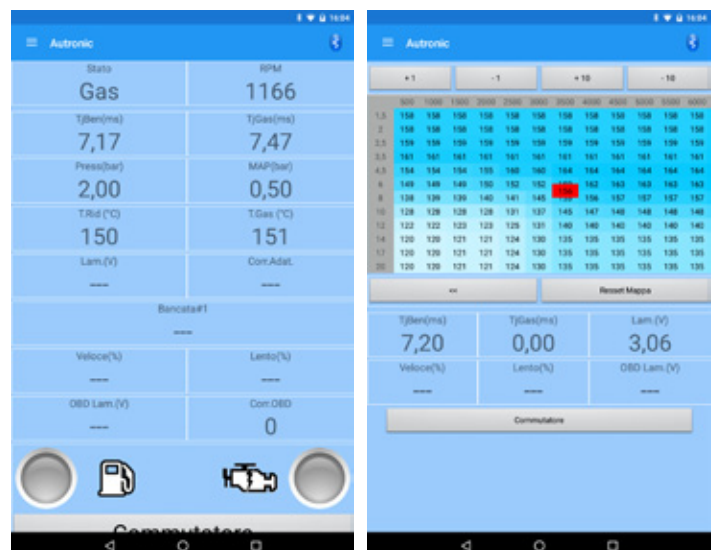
16:04

Autronic

Stato
Gas

RPM
1166

TjBen(ms)
7,17

TjGas(ms)
7,47

Press(bar)
2,00

MAP(bar)
0,50

T.Rid (°C)
150

T.Gas (°C)
151

Lam.(V)
---

Corr.Adat.
---

Bancata#1
---

Veloce(%)
---

Lento(%)
---

OBD Lam.(V)
---

Corr.OBD
0

Commutatore

16:04

Autronic

+1 | -1 | +10 | -10

| | 500 | 1000 | 1500 | 2000 | 2500 | 3000 | 3500 | 4000 | 4500 | 5000 | 5500 | 6000 |
|---|---|---|---|---|---|---|---|---|---|---|---|---|
| 1,5 | 158 | 158 | 158 | 158 | 158 | 158 | 158 | 158 | 158 | 158 | 158 | 158 |
| 2 | 158 | 158 | 158 | 158 | 158 | 158 | 158 | 158 | 158 | 158 | 158 | 158 |
| 2,5 | 159 | 159 | 159 | 159 | 159 | 159 | 159 | 159 | 159 | 159 | 159 | 159 |
| 3,5 | 161 | 161 | 161 | 161 | 161 | 161 | 161 | 161 | 161 | 161 | 161 | 161 |
| 4,5 | 154 | 154 | 154 | 155 | 160 | 160 | 164 | 164 | 164 | 164 | 164 | 164 |
| 6 | 149 | 149 | 149 | 150 | 152 | 152 | 156 | 162 | 163 | 163 | 163 | 163 |
| 8 | 138 | 139 | 139 | 140 | 141 | 145 | 156 | 156 | 157 | 157 | 157 | 157 |
| 10 | 128 | 128 | 128 | 128 | 131 | 137 | 145 | 147 | 148 | 148 | 148 | 148 |
| 12 | 122 | 122 | 123 | 123 | 125 | 131 | 140 | 140 | 140 | 140 | 140 | 140 |
| 14 | 120 | 120 | 121 | 121 | 124 | 130 | 135 | 135 | 135 | 135 | 135 | 135 |
| 17 | 120 | 120 | 121 | 121 | 124 | 130 | 135 | 135 | 135 | 135 | 135 | 135 |
| 20 | 120 | 120 | 121 | 121 | 124 | 130 | 135 | 135 | 135 | 135 | 135 | 135 |

<< | Resset Mappa

TjBen(ms)
7,20

TjGas(ms)
0,00

Lam.(V)
3,06

Veloce(%)
---

Lento(%)
---

OBD Lam.(V)
---

Commutatore